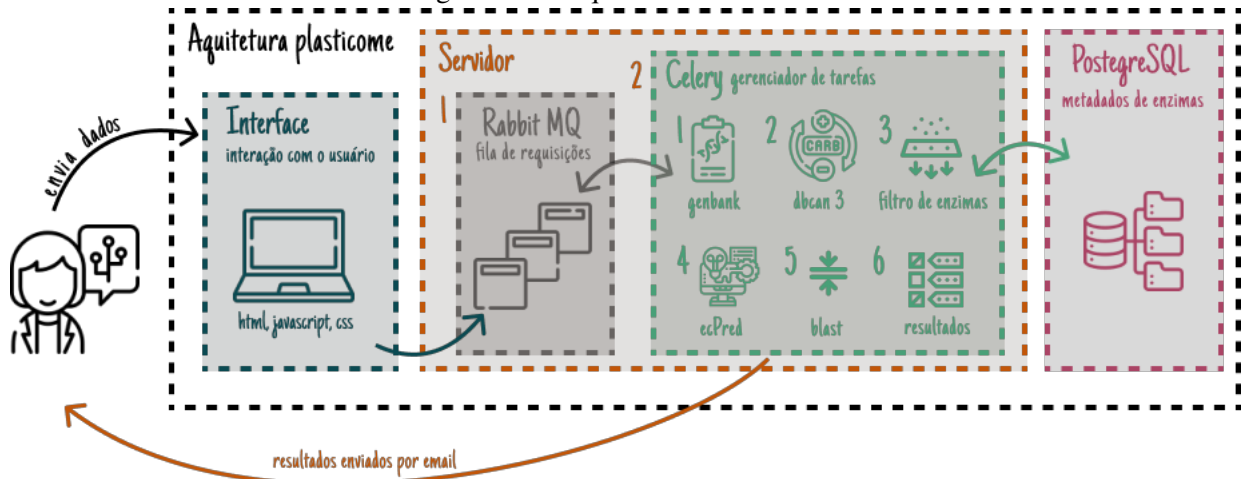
Aquitetura plasticome

envia dados

Interface
interação com o usuário

html, javascript, css

Servidor

1 Rabbit MQ
fila de requisições

2 Celery gerenciador de tarefas

1 genbank

2 CARB dbcan 3

3 filtro de enzimas

4 ecPred

5 blast

6 resultados

PostegreSQL
metadados de enzimas

resultados enviados por email